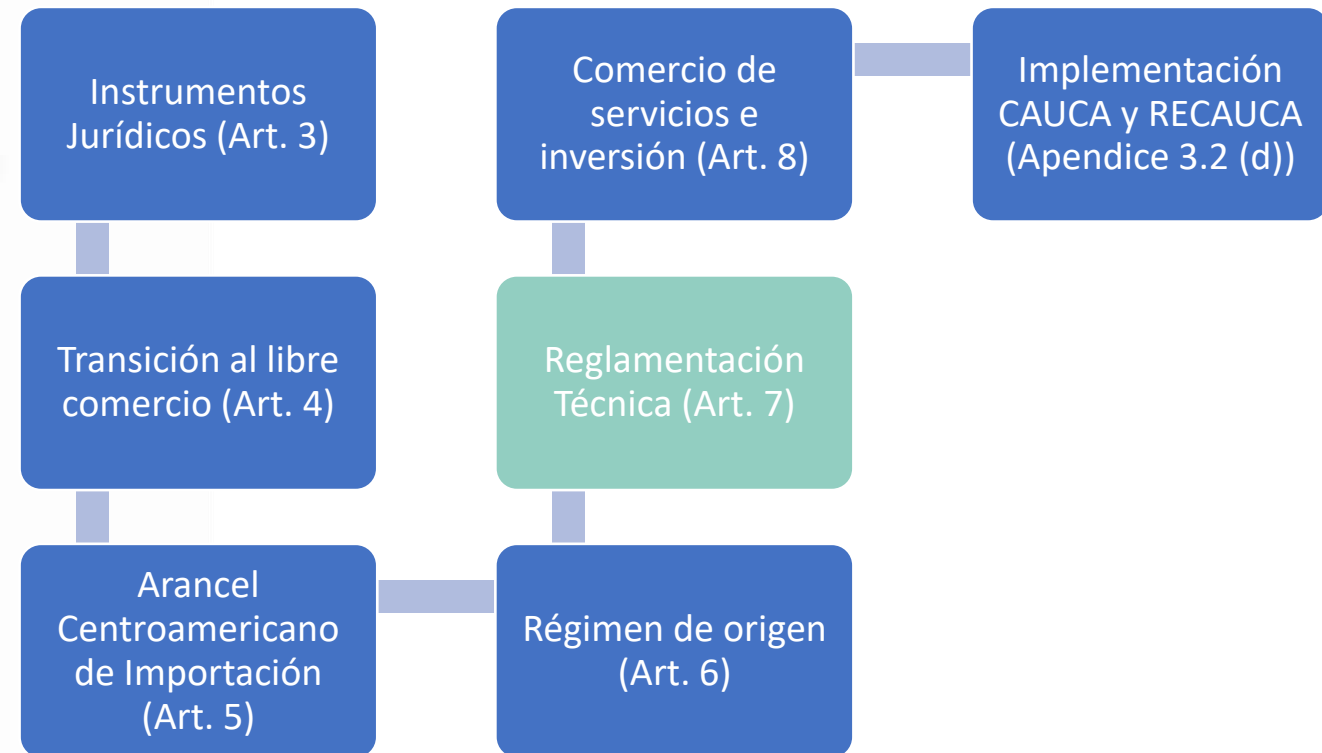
Instrumentos Jurídicos (Art. 3)

Transición al libre comercio (Art. 4)

Arancel Centroamericano de Importación (Art. 5)

Régimen de origen (Art. 6)

Reglamentación Técnica (Art. 7)

Comercio de servicios e inversión (Art. 8)

Implementación CAUCA y RECAUCA (Apendice 3.2 (d))